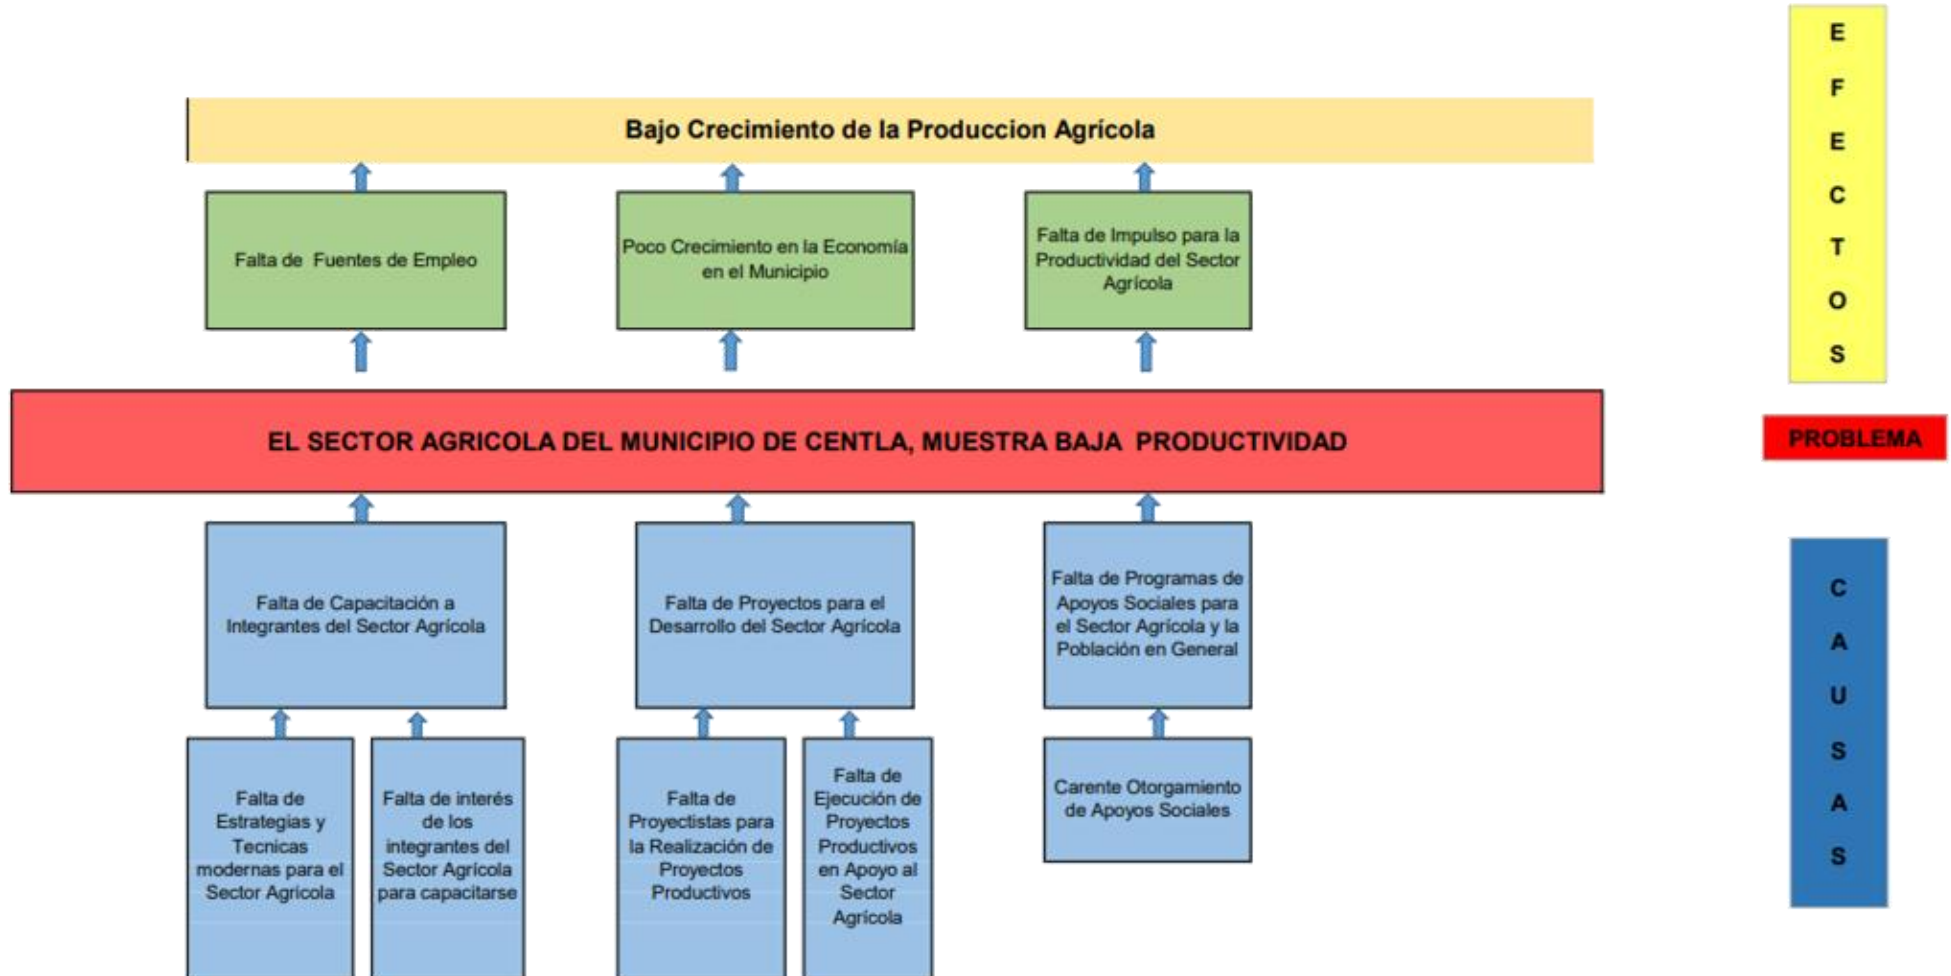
Bajo Crecimiento de la Produccion Agrícola

E F E C T O S

Falta de Fuentes de Empleo

Poco Crecimiento en la Economía en el Municipio

Falta de Impulso para la Productividad del Sector Agrícola

EL SECTOR AGRICOLA DEL MUNICIPIO DE CENTLA, MUESTRA BAJA PRODUCTIVIDAD

PROBLEMA

Falta de Capacitación a Integrantes del Sector Agrícola

Falta de Proyectos para el Desarrollo del Sector Agrícola

Falta de Programas de Apoyos Sociales para el Sector Agrícola y la Población en General

C A U S A S

Falta de Estrategias y Tecnicas modernas para el Sector Agricola

Falta de interés de los integrantes del Sector Agrícola para capacitarse

Falta de Proyectistas para la Realización de Proyectos Productivos

Falta de Ejecución de Proyectos Productivos en Apoyo al Sector Agrícola

Carente Otorgamiento de Apoyos Sociales